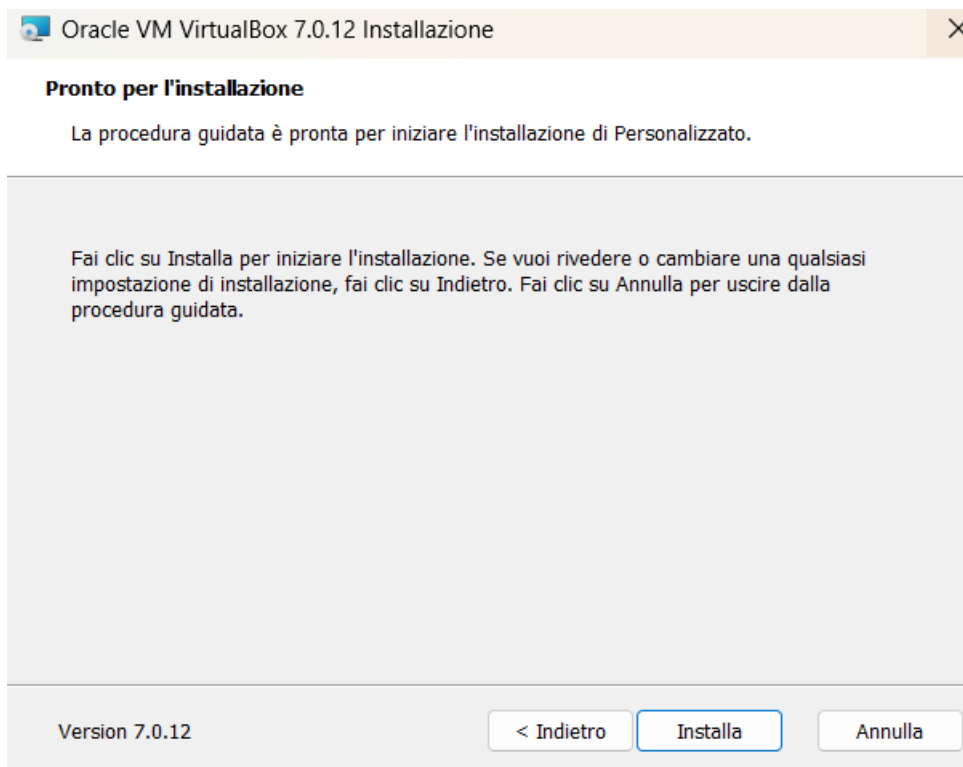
Oracle VM VirtualBox 7.0.12 Installazione

Pronto per l'installazione

La procedura guidata è pronta per iniziare l'installazione di Personalizzato.

Fai clic su Installa per iniziare l'installazione. Se vuoi rivedere o cambiare una qualsiasi impostazione di installazione, fai clic su Indietro. Fai clic su Annulla per uscire dalla procedura guidata.

Version 7.0.12

< Indietro

Installa

Annulla